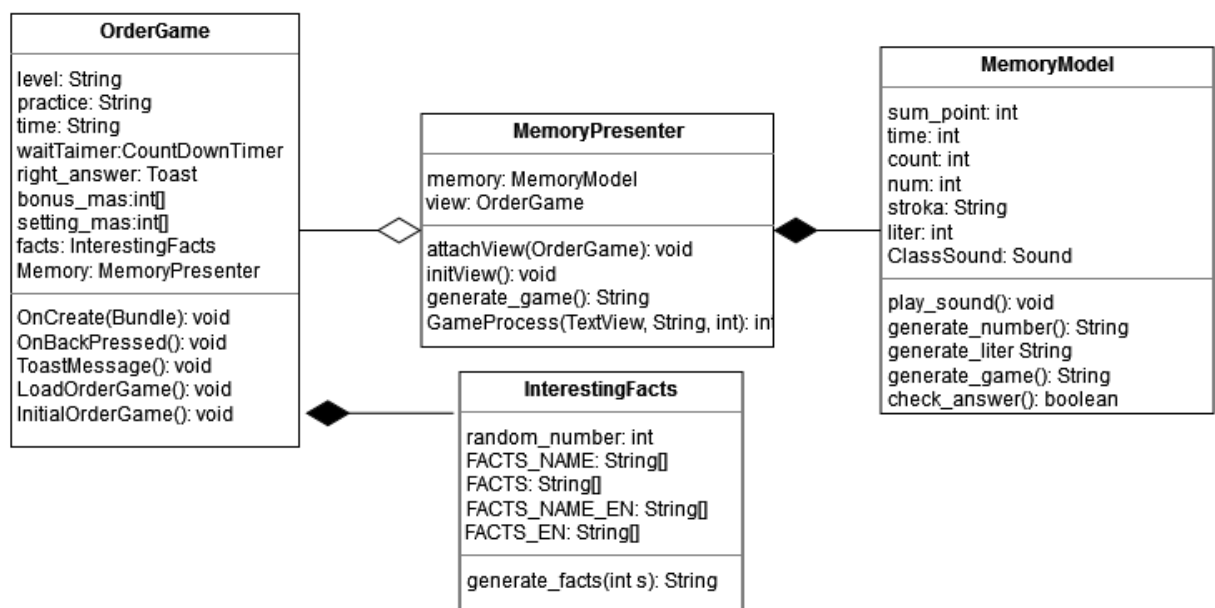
OrderGame

level: String
practice: String
time: String
waitTaimer:CountDownTimer
right_answer: Toast
bonus_mas:int[]
setting_mas:int[]
facts: InterestingFacts
Memory: MemoryPresenter

OnCreate(Bundle): void
OnBackPressed(): void
ToastMessage(): void
LoadOrderGame(): void
InitialOrderGame(): void

MemoryPresenter

memory: MemoryModel
view: OrderGame

attachView(OrderGame): void
initView(): void
generate_game(): String
GameProcess(TextView, String, int): int

MemoryModel

sum_point: int
time: int
count: int
num: int
stroka: String
liter: int
ClassSound: Sound

play_sound(): void
generate_number(): String
generate_liter String
generate_game(): String
check_answer(): boolean

InterestingFacts

random_number: int
FACTS_NAME: String[]
FACTS: String[]
FACTS_NAME_EN: String[]
FACTS_EN: String[]

generate_facts(int s): String